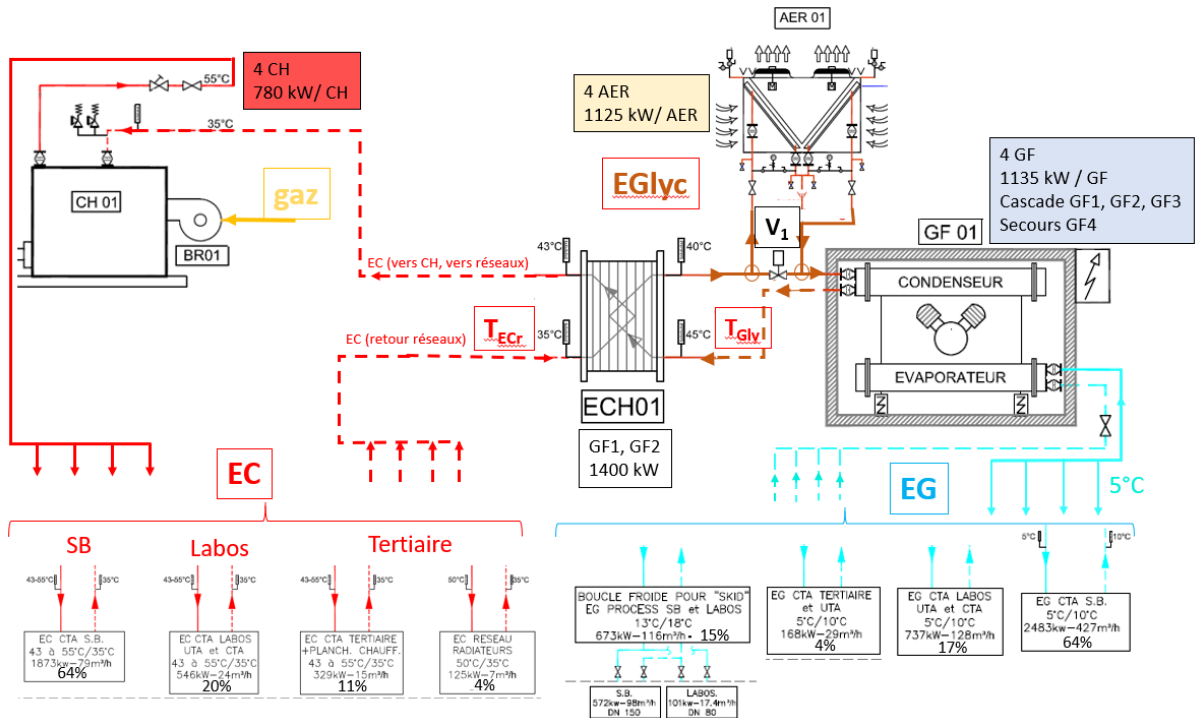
AER 01

4 CH
780 kW/ CH

55°C

35°C

4 AER
1125 kW/ AER

CH 01

gaz

BR01

EGlyc

4 GF
1135 kW / GF
Cascade GF1, GF2, GF3
Secours GF4

$V_1$

GF 01

43°C

40°C

EC (vers CH, vers réseaux)

CONDENSEUR

EC (retour réseaux)

$T_{ECr}$

35°C

45°C

$T_{Glyl}$

EVAPORATEUR

ECH01

GF1, GF2
1400 kW

EC

EG

5°C

SB

Labos

Tertiaire

43-55°C 35°C

43-55°C 35°C

43-55°C 35°C

50°C 35°C

5°C 10°C

EC CTA S.B.
43 à 55°C/35°C
1873kw-79m³/h
64%

EC CTA LABOS
UTA et CTA
43 à 55°C/35°C
546kW-24m³/h
20%

EC CTA TERTIAIRE
+PLANCH. CHAUFF.
43 à 55°C/35°C
329kW-15m³/h
11%

EC RESEAU
RADIATEURS
50°C/35°C
125kW-7m³/h
4%

BOUCLE FROIDE POUR "SKID"
EG PROCESS SB et LABOS
13°C/18°C
673kW-116m³/h 15%

EG CTA TERTIAIRE
et UTA
5°C/10°C
168kW-29m³/h
4%

EG CTA LABOS
UTA et CTA
5°C/10°C
737kW-128m³/h
17%

EG CTA S.B.
5°C/10°C
2483kw-427m³/h
64%

S.B.
572kw-98m³/h
DN 150

LABOS.
101kw-17,4m³/h
DN 80